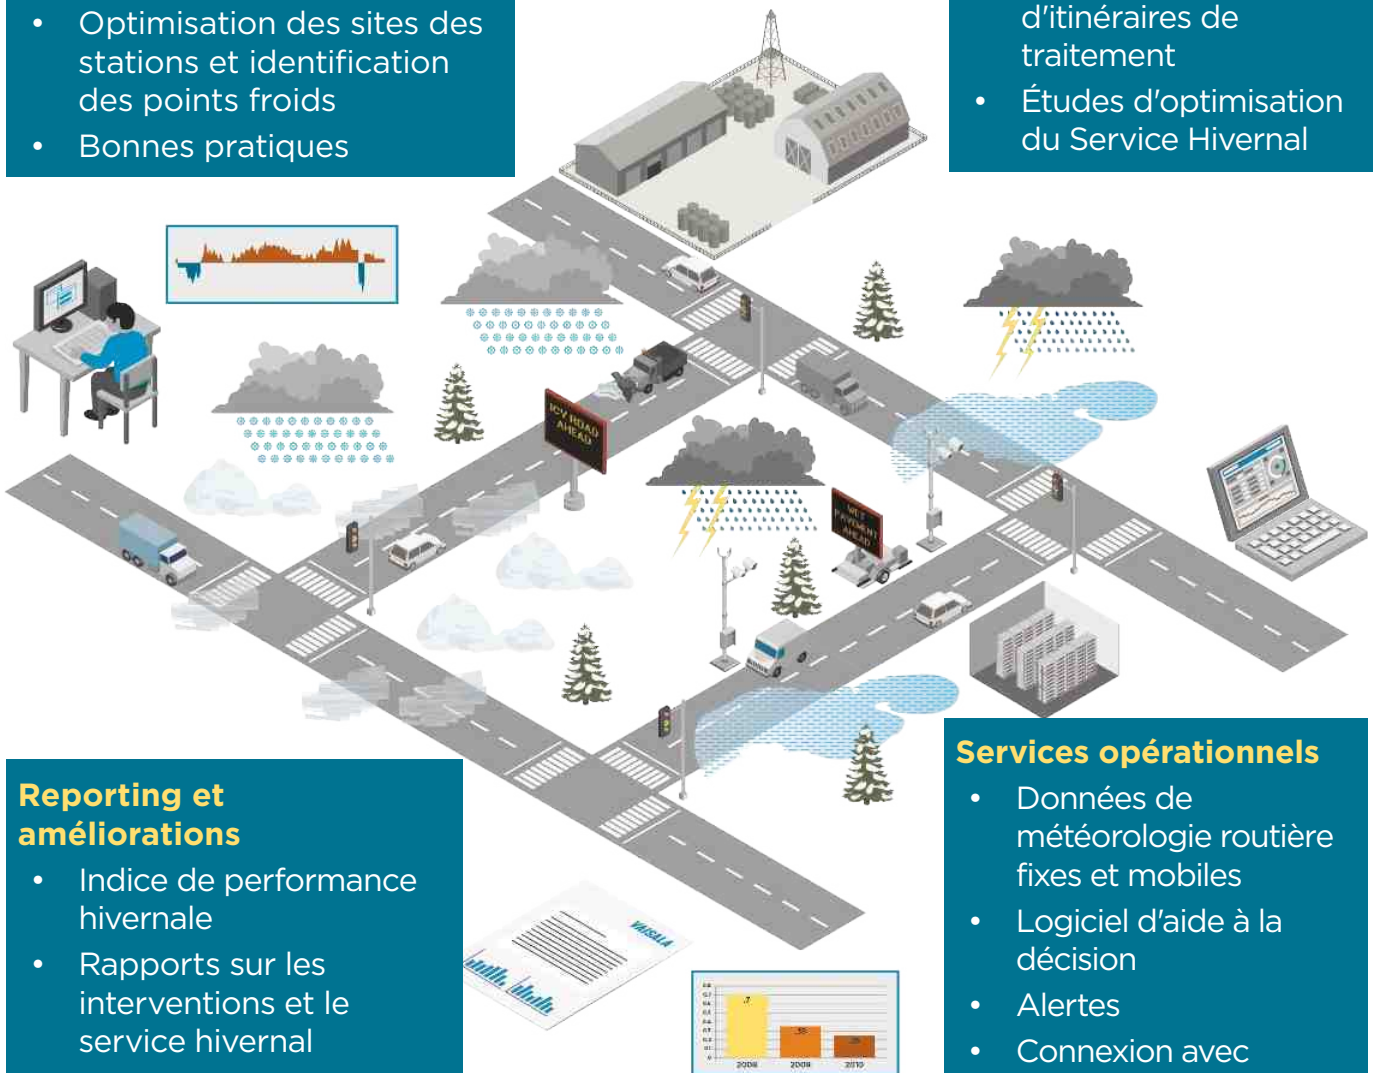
- Optimisation des sites des stations et identification des points froids
- Bonnes pratiques

d'itinéraires de traitement
- Études d'optimisation du Service Hivernal

ICY ROAD AHEAD

WET PAVEMENT AHEAD

Reporting et améliorations
- Indice de performance hivernale
- Rapports sur les interventions et le service hivernal

VAISALA

2008 2009 2010

Services opérationnels
- Données de météorologie routière fixes et mobiles
- Logiciel d'aide à la décision
- Alertes
- Connexion avec